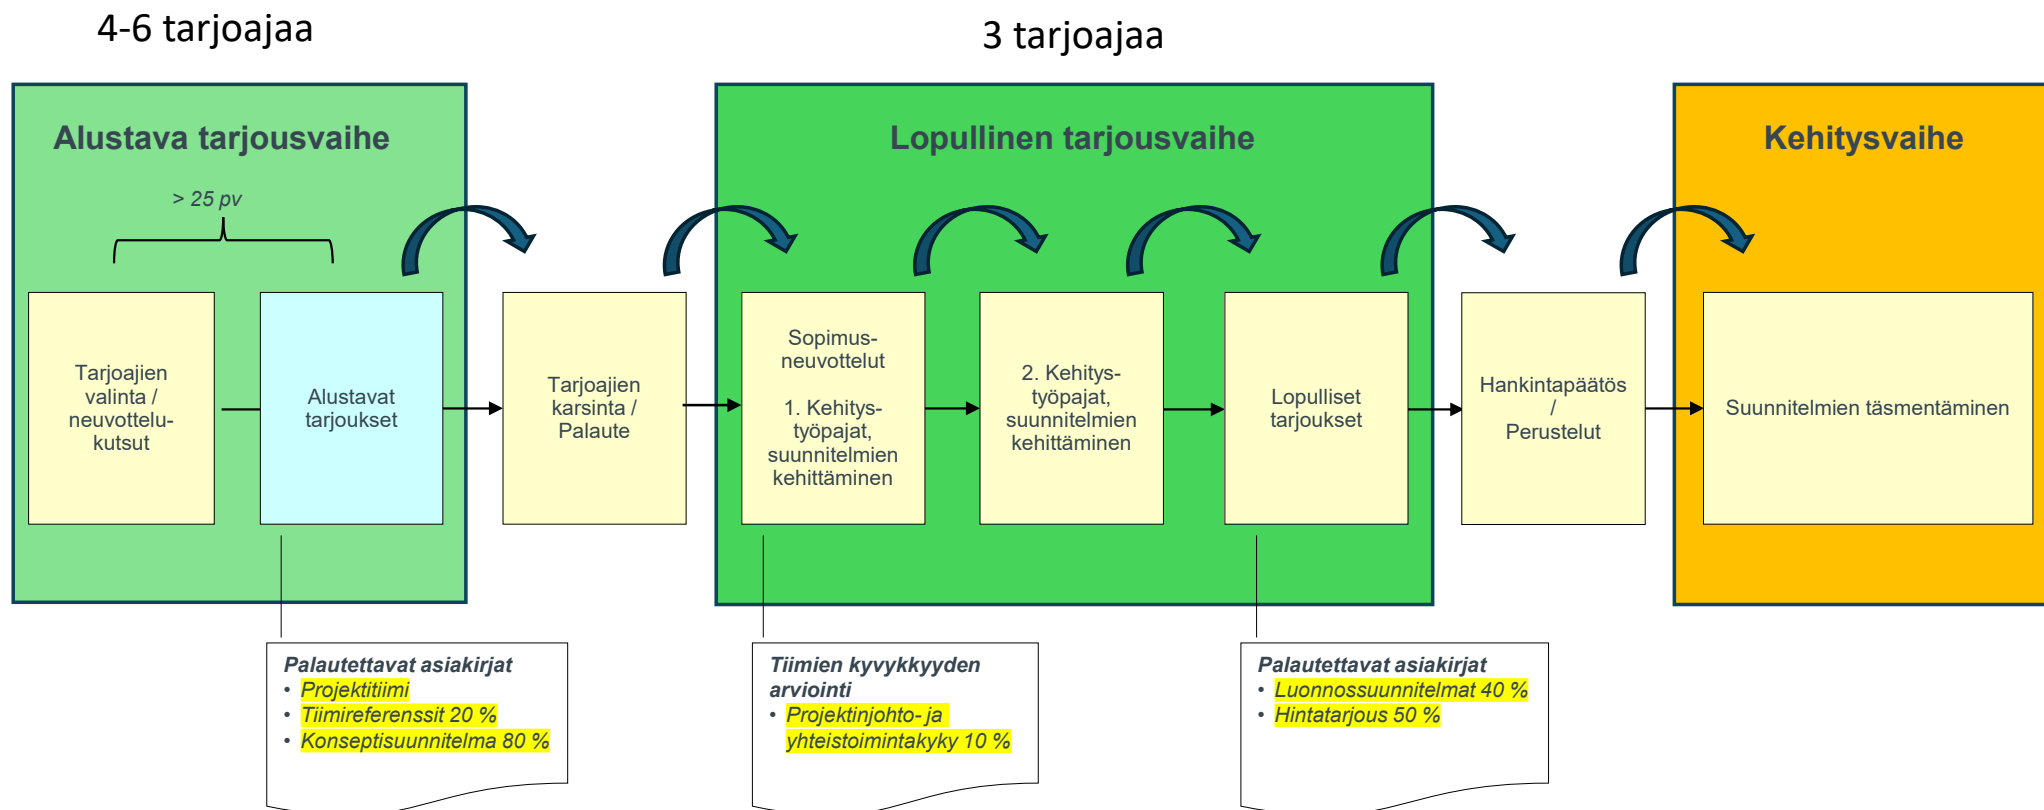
4-6 tarjoajaa

3 tarjoajaa

Alustava tarjousvaihe

> 25 pv

Tarjoajien valinta / neuvottelukutsut

Alustavat tarjoukset

Tarjoajien karsinta / Palaute

Lopullinen tarjousvaihe

Sopimusneuvottelut

1. Kehitystyöpajat, suunnitelmien kehittäminen

2. Kehitystyöpajat, suunnitelmien kehittäminen

Lopulliset tarjoukset

Hankintapäätös / Perustelut

Kehitysvaihe

Suunnitelmien täsmentäminen

Palautettavat asiakirjat
• Projektitiimi
• Tiimireferenssit 20 %
• Konseptisuunnitelma 80 %

Tiimien kyvykkyyden arviointi
• Projektinjohto- ja yhteistoimintakyky 10 %

Palautettavat asiakirjat
• Luonnossuunnitelmat 40 %
• Hintatarjous 50 %